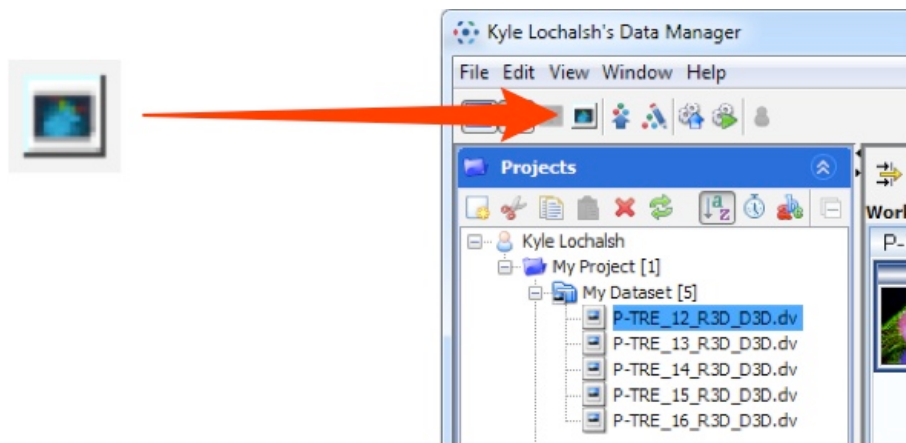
Kyle Lochalsh's Data Manager

File Edit View Window Help

Projects

Kyle Lochalsh
My Project [1]
My Dataset [5]
P-TRE_12_R3D_D3D.dv
P-TRE_13_R3D_D3D.dv
P-TRE_14_R3D_D3D.dv
P-TRE_15_R3D_D3D.dv
P-TRE_16_R3D_D3D.dv

Worl
P-